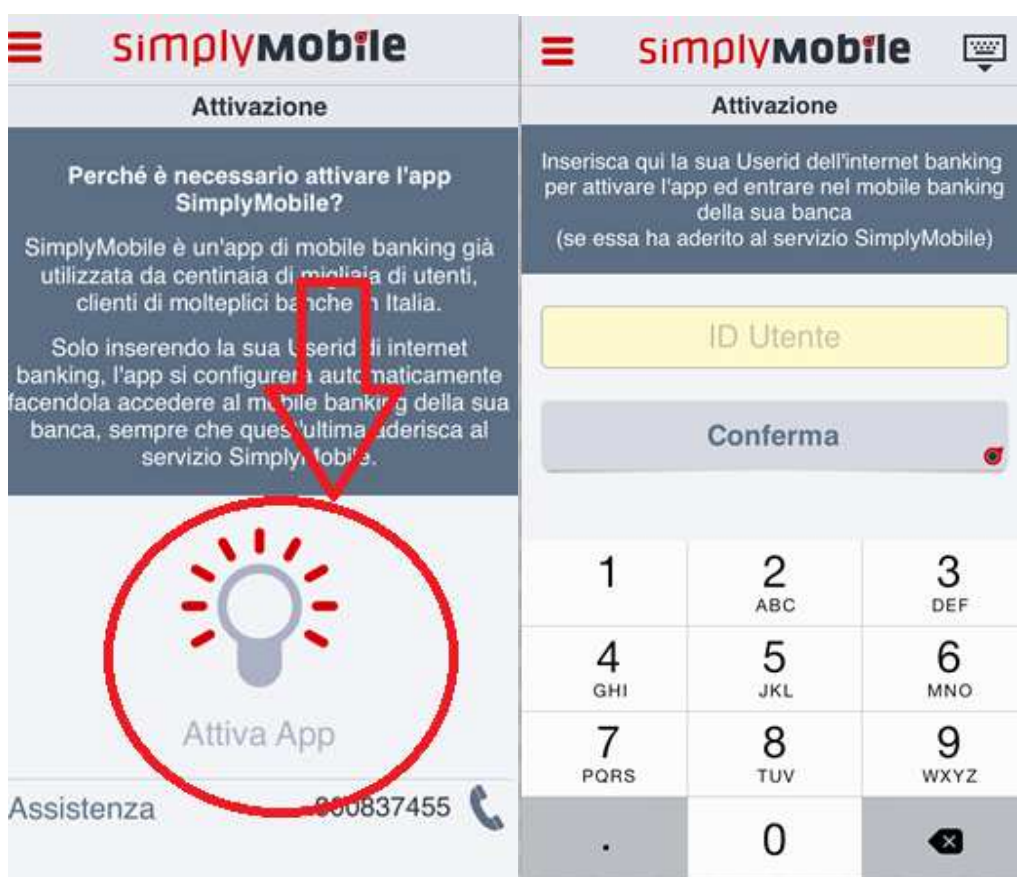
simplyMobile

Attivazione

Perché è necessario attivare l'app SimplyMobile?

SimplyMobile è un'app di mobile banking già utilizzata da centinaia di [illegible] di utenti, clienti di molteplici banche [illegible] Italia.

Solo inserendo la sua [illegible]serid di internet banking, l'app si configurerà aut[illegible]maticamente facendola accedere al m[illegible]bile banking della sua banca, sempre che ques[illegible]'ultima aderisca al servizio Simply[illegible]obile.

Attiva App

Assistenza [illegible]00837455

simplyMobile

Attivazione

Inserisca qui la sua Userid dell'internet banking per attivare l'app ed entrare nel mobile banking della sua banca (se essa ha aderito al servizio SimplyMobile)

ID Utente

Conferma

| 1 | 2 ABC | 3 DEF |
|---|---|---|
| 4 GHI | 5 JKL | 6 MNO |
| 7 PQRS | 8 TUV | 9 WXYZ |
| . | 0 | |